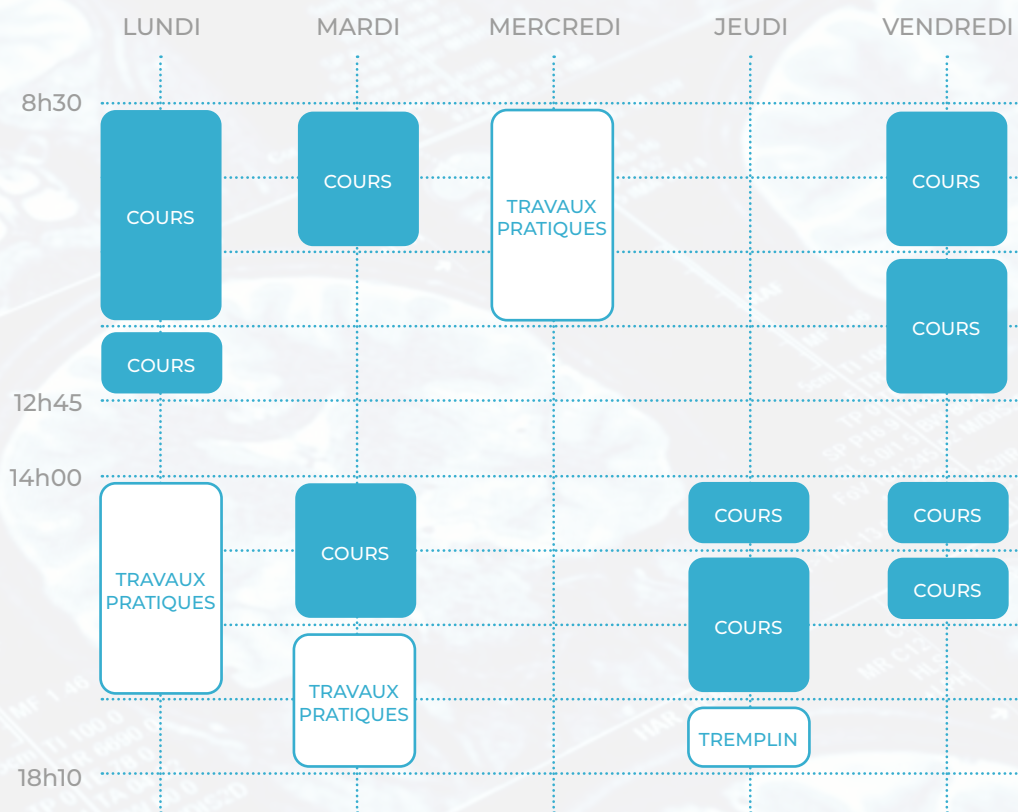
| | LUNDI | MARDI | MERCREDI | JEUDI | VENDREDI |
|---|---|---|---|---|---|
| 8h30 | COURS | COURS | TRAVAUX PRATIQUES | | COURS |
| | COURS | | | | COURS |
| 12h45 | | | | | |
| 14h00 | TRAVAUX PRATIQUES | COURS | | COURS | COURS |
| | | TRAVAUX PRATIQUES | | COURS | COURS |
| | | | | TREMPLIN | |
| 18h10 | | | | | |